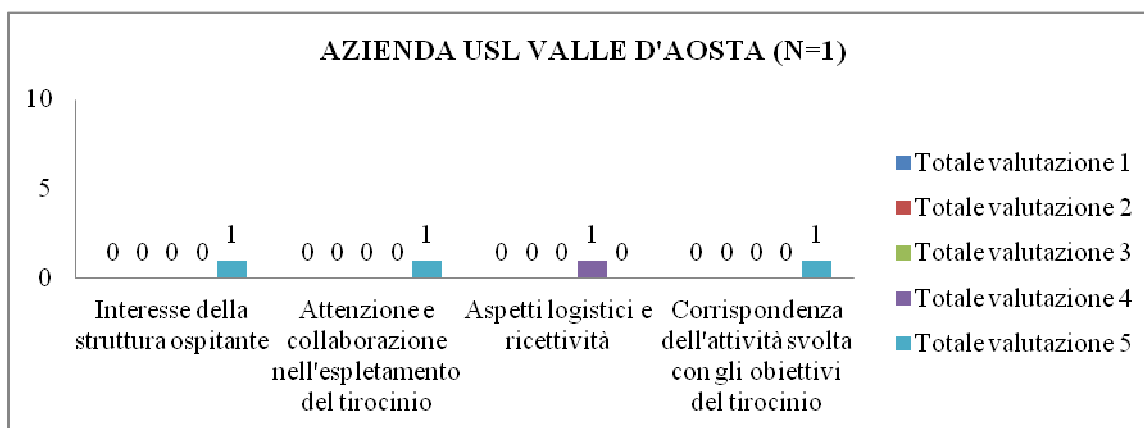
AZIENDA USL VALLE D'AOSTA (N=1)

10

5

0

0 0 0 0 1

0 0 0 0 1

0 0 0 1 0

0 0 0 0 1

Interesse della struttura ospitante

Attenzione e collaborazione nell'espletamento del tirocinio

Aspetti logistici e ricettività

Corrispondenza dell'attività svolta con gli obiettivi del tirocinio

Totale valutazione 1

Totale valutazione 2

Totale valutazione 3

Totale valutazione 4

Totale valutazione 5